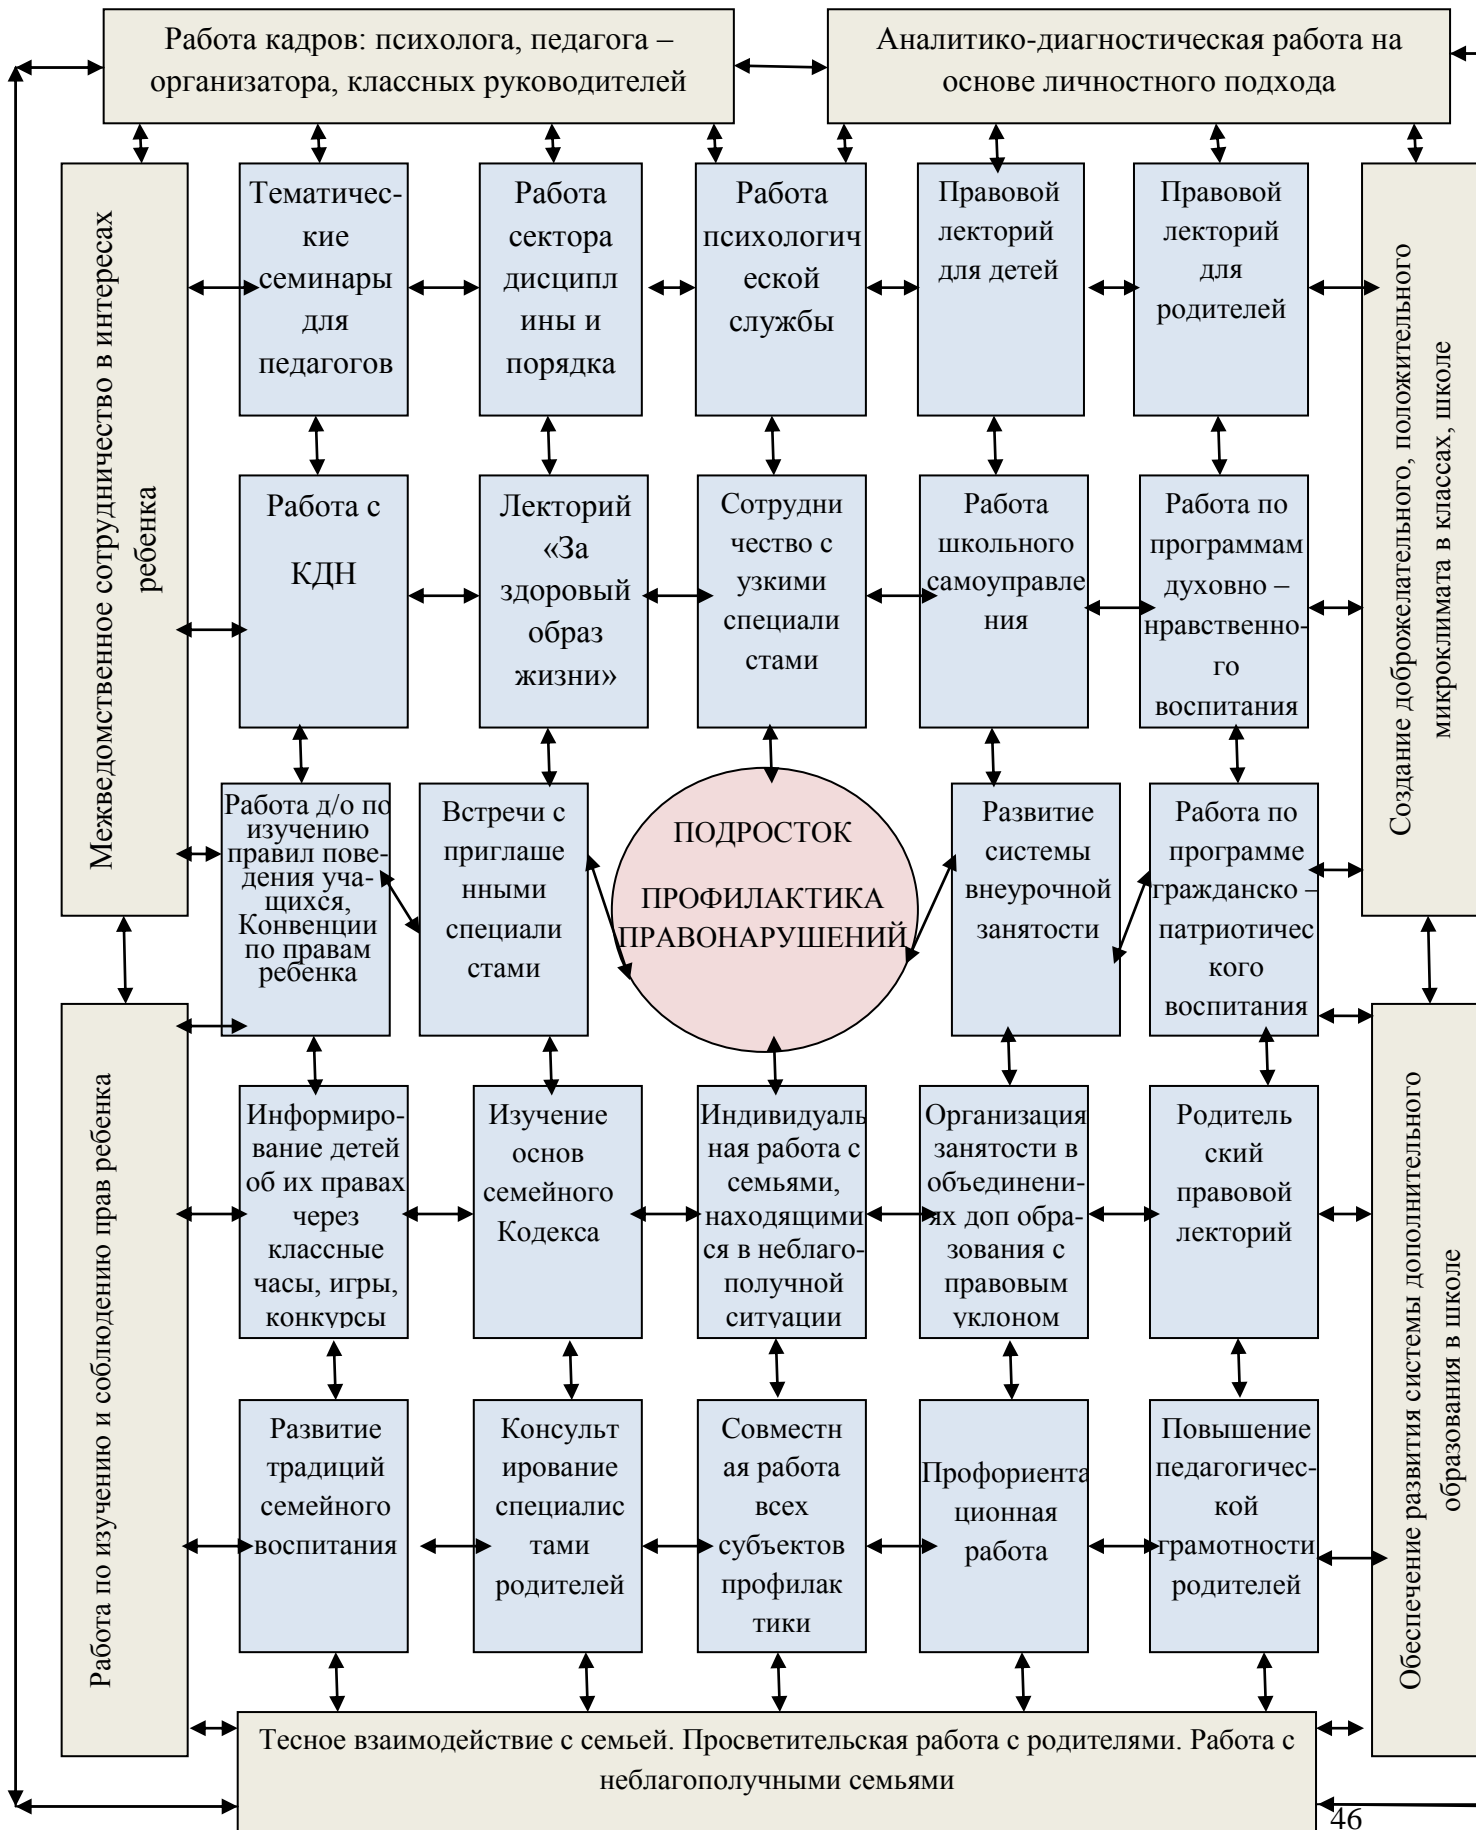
Работа кадров: психолога, педагога – организатора, классных руководителей

Аналитико-диагностическая работа на основе личностного подхода

Межведомственное сотрудничество в интересах ребенка

Тематические семинары для педагогов

Работа сектора дисциплины и порядка

Работа психологической службы

Правовой лекторий для детей

Правовой лекторий для родителей

Создание доброжелательного, положительного микроклимата в классах, школе

Работа с КДН

Лекторий «За здоровый образ жизни»

Сотрудничество с узкими специалистами

Работа школьного самоуправления

Работа по программам духовно – нравственного воспитания

Работа д/о по изучению правил поведения учащихся, Конвенции по правам ребенка

Встречи с приглашенными специалистами

ПОДРОСТОК

ПРОФИЛАКТИКА ПРАВОНАРУШЕНИЙ

Развитие системы внеурочной занятости

Работа по программе гражданско – патриотического воспитания

Работа по изучению и соблюдению прав ребенка

Информирование детей об их правах через классные часы, игры, конкурсы

Изучение основ семейного Кодекса

Индивидуальная работа с семьями, находящимися в неблагополучной ситуации

Организация занятости в объединениях доп образования с правовым уклоном

Родительский правовой лекторий

Обеспечение развития системы дополнительного образования в школе

Развитие традиций семейного воспитания

Консультирование специалистами родителей

Совместная работа всех субъектов профилактики

Профориентационная работа

Повышение педагогической грамотности родителей

Тесное взаимодействие с семьей. Просветительская работа с родителями. Работа с неблагополучными семьями

46